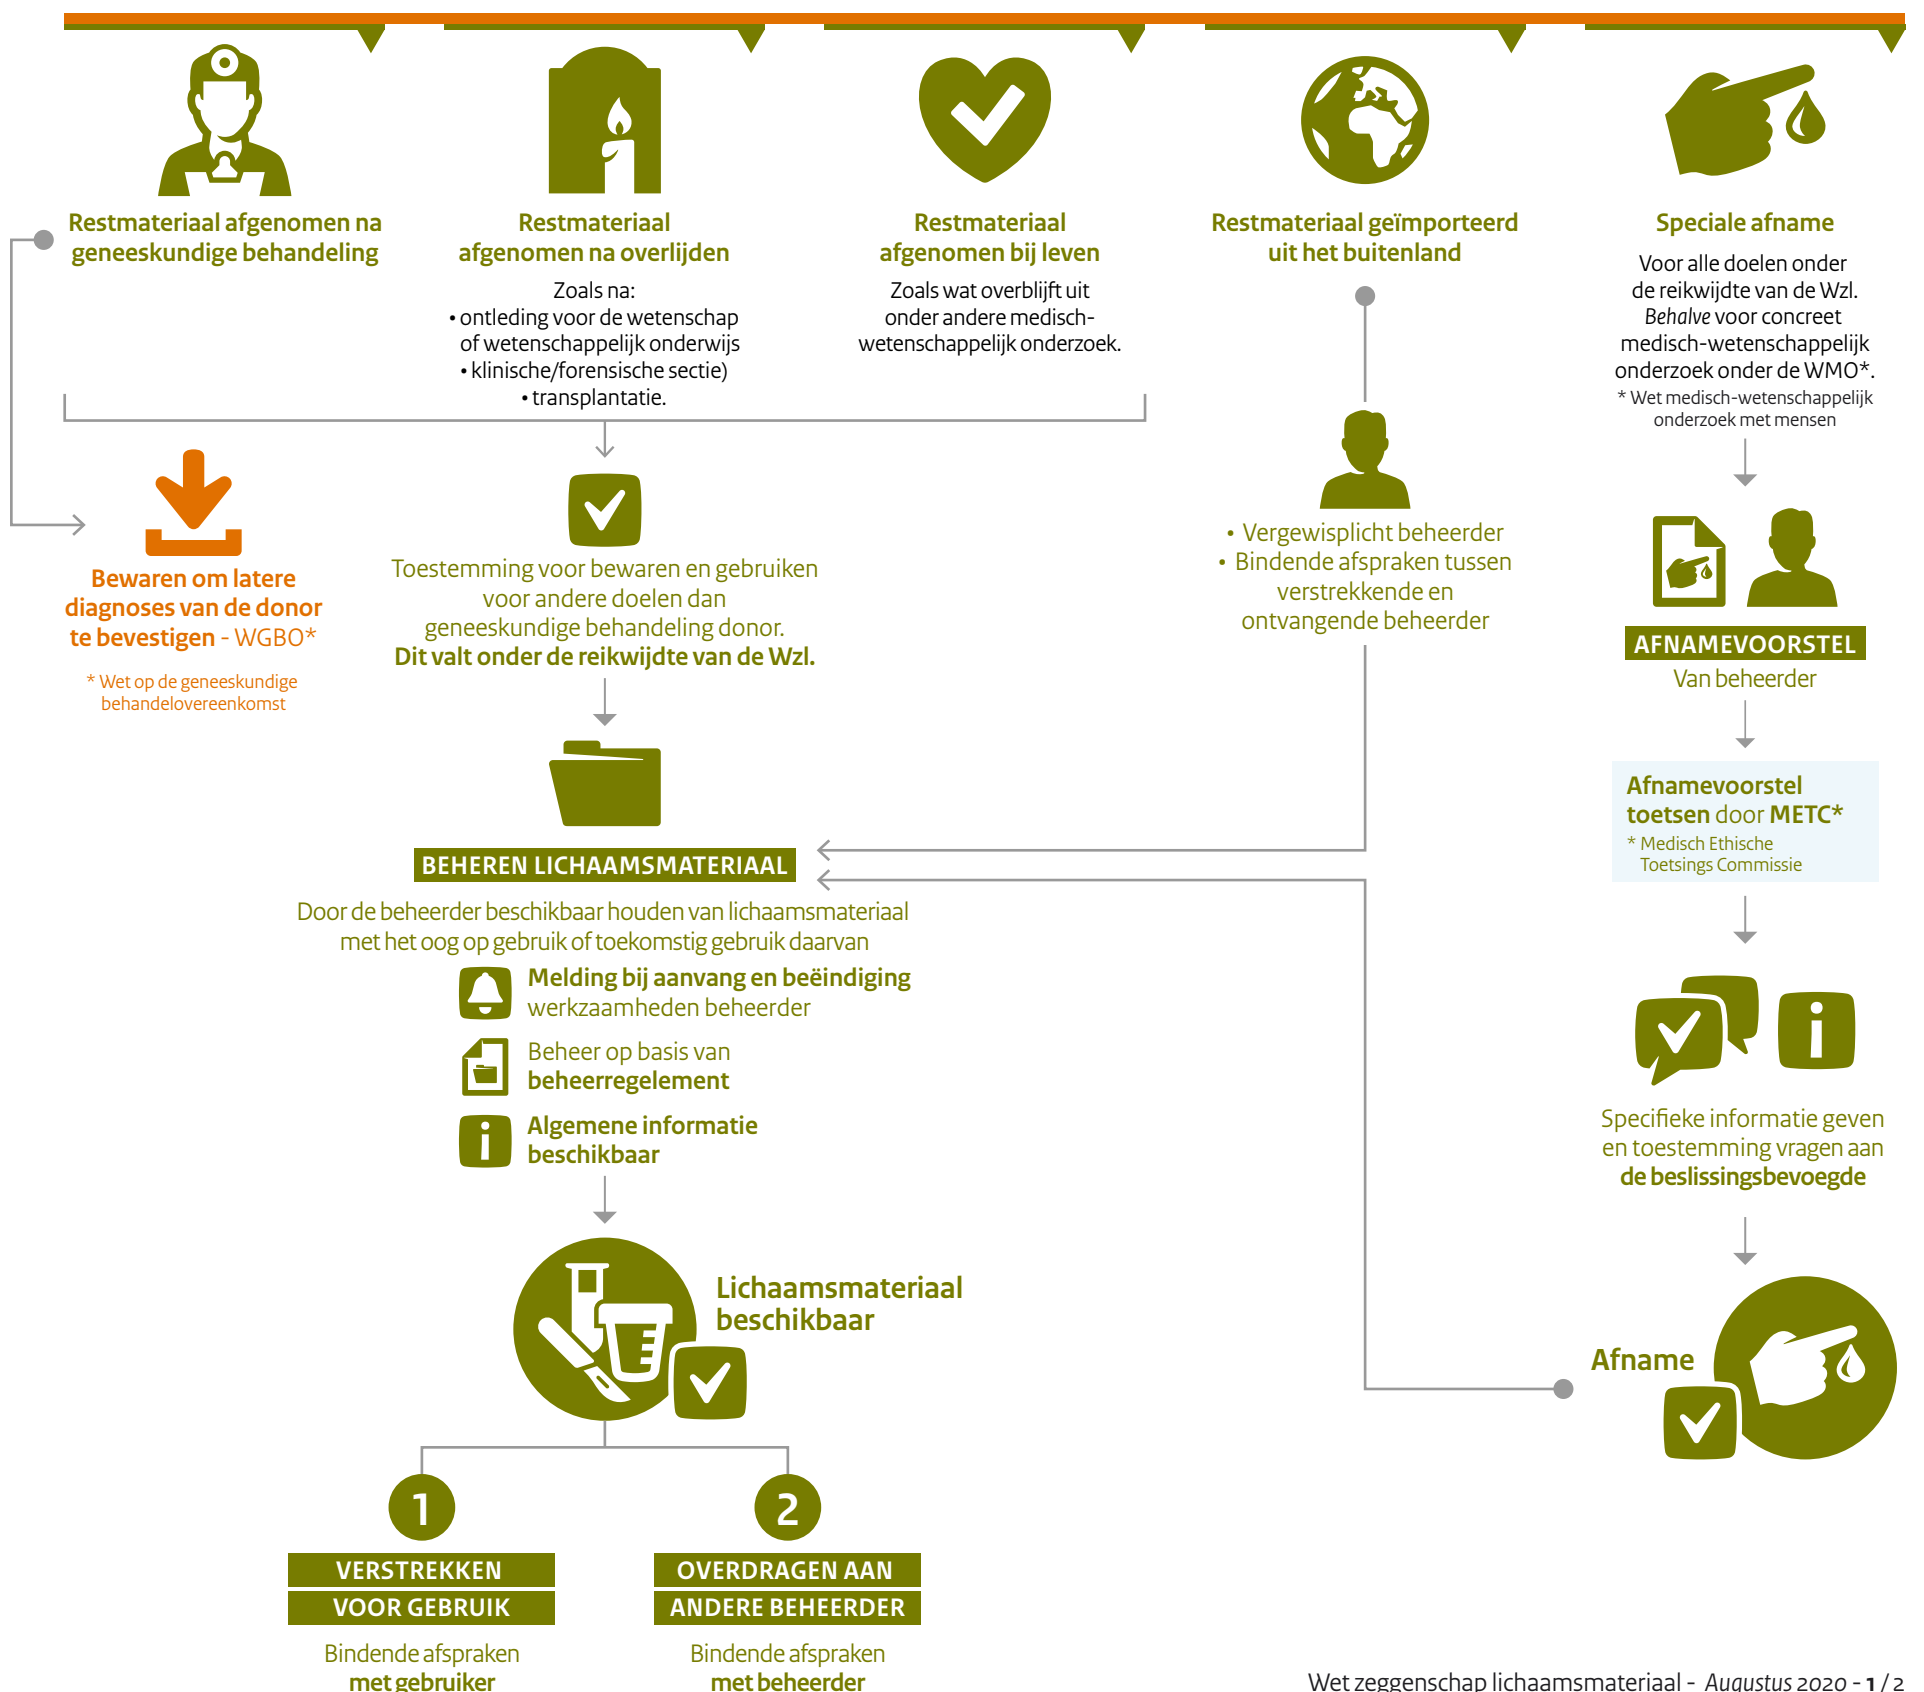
Restmateriaal afgenomen na geneeskundige behandeling

Restmateriaal afgenomen na overlijden

Zoals na:
• ontleding voor de wetenschap of wetenschappelijk onderwijs
• klinische/forensische sectie)
• transplantatie.

Restmateriaal afgenomen bij leven

Zoals wat overblijft uit onder andere medisch-wetenschappelijk onderzoek.

Restmateriaal geïmporteerd uit het buitenland

Speciale afname

Voor alle doelen onder de reikwijdte van de Wzl. *Behalve* voor concreet medisch-wetenschappelijk onderzoek onder de WMO*.
* Wet medisch-wetenschappelijk onderzoek met mensen

Bewaren om latere diagnoses van de donor te bevestigen - WGBO*

* Wet op de geneeskundige behandelovereenkomst

Toestemming voor bewaren en gebruiken voor andere doelen dan geneeskundige behandeling donor.
Dit valt onder de reikwijdte van de Wzl.

• Vergewisplicht beheerder
• Bindende afspraken tussen verstrekkende en ontvangende beheerder

AFNAMEVOORSTEL
Van beheerder

Afnamevoorstel toetsen door METC*
* Medisch Ethische Toetsings Commissie

BEHEREN LICHAAMSMATERIAAL

Door de beheerder beschikbaar houden van lichaamsmateriaal met het oog op gebruik of toekomstig gebruik daarvan

Melding bij aanvang en beëindiging werkzaamheden beheerder

Beheer op basis van beheerregelement

Algemene informatie beschikbaar

Specifieke informatie geven en toestemming vragen aan de beslissingsbevoegde

Lichaamsmateriaal beschikbaar

Afname

1
VERSTREKKEN VOOR GEBRUIK
Bindende afspraken met gebruiker

2
OVERDRAGEN AAN ANDERE BEHEERDER
Bindende afspraken met beheerder

Wet zeggenschap lichaamsmateriaal - *Augustus 2020* - 1 / 2